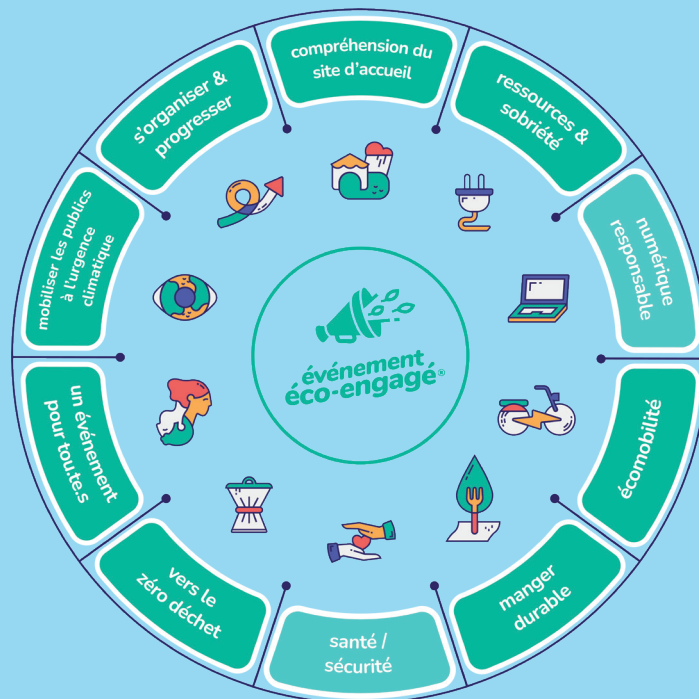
compréhension du site d'accueil

ressources & sobriété

numérique responsable

écomobilité

manger durable

santé / sécurité

vers le zéro déchet

un événement pour tou.te.s

mobiliser les publics à l'urgence climatique

s'organiser & progresser

événement éco-engagé®